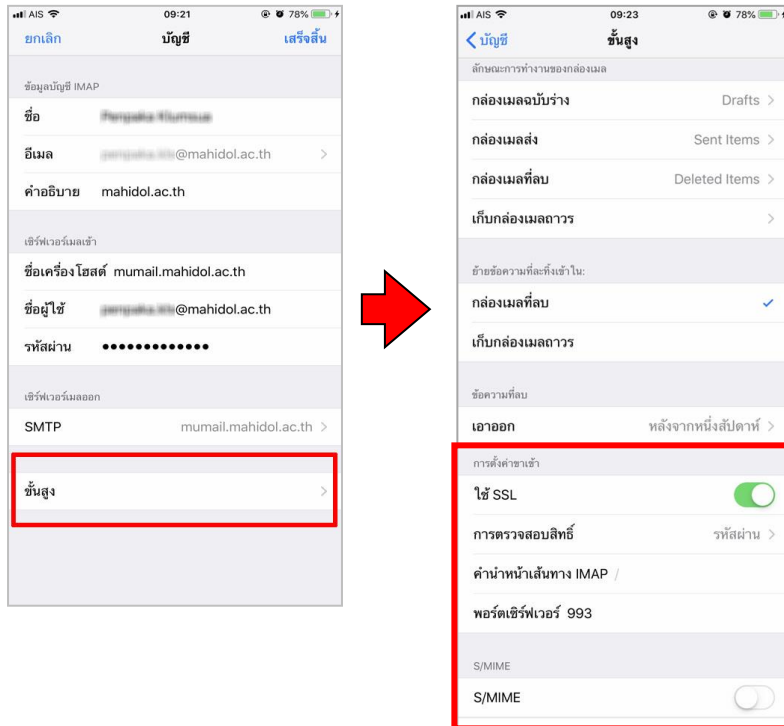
AIS 09:21 78%

ยกเลิก บัญชี เสร็จสิ้น

ข้อมูลบัญชี IMAP

ชื่อ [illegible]

อีเมล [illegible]@mahidol.ac.th

คำอธิบาย mahidol.ac.th

เซิร์ฟเวอร์เมลเข้า

ชื่อเครื่องโฮสต์ mumail.mahidol.ac.th

ชื่อผู้ใช้ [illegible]@mahidol.ac.th

รหัสผ่าน •••••••••••••

เซิร์ฟเวอร์เมลออก

SMTP mumail.mahidol.ac.th

ขั้นสูง

AIS 09:23 78%

บัญชี ขั้นสูง

ลักษณะการทำงานของกล่องเมล

กล่องเมลฉบับร่าง Drafts

กล่องเมลส่ง Sent Items

กล่องเมลที่ลบ Deleted Items

เก็บกล่องเมลถาวร

ย้ายข้อความที่ละทิ้งเข้าใน:

กล่องเมลที่ลบ

เก็บกล่องเมลถาวร

ข้อความที่ลบ

เอาออก หลังจากหนึ่งสัปดาห์

การตั้งค่าขาเข้า

ใช้ SSL

การตรวจสอบสิทธิ์ รหัสผ่าน

คำนำหน้าเส้นทาง IMAP /

พอร์ตเซิร์ฟเวอร์ 993

S/MIME

S/MIME